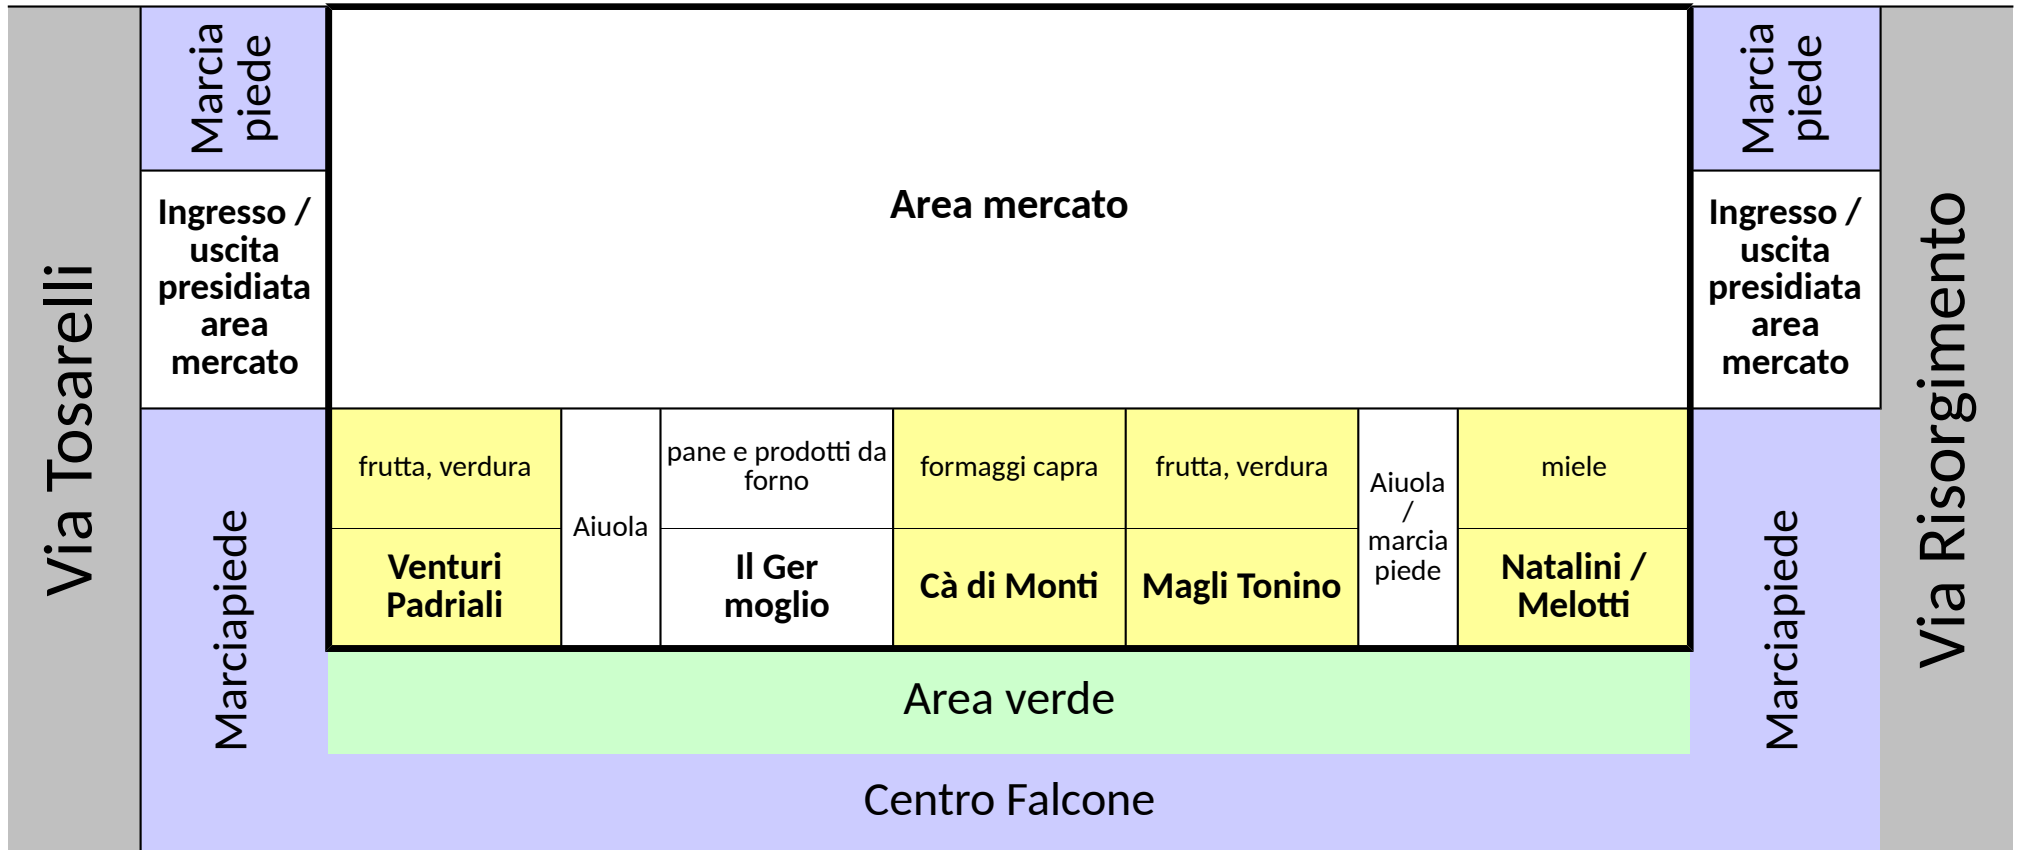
Via Tosarelli

Marcia piede

Ingresso / uscita presidiata area mercato

Marciapiede

Area mercato

| frutta, verdura | Aiuola | pane e prodotti da forno | formaggi capra | frutta, verdura | Aiuola / marcia piede | miele |
|---|---|---|---|---|---|---|
| Venturi Padriali | | Il Ger moglio | Cà di Monti | Magli Tonino | | Natalini / Melotti |

Area verde

Centro Falcone

Marcia piede

Ingresso / uscita presidiata area mercato

Marciapiede

Via Risorgimento